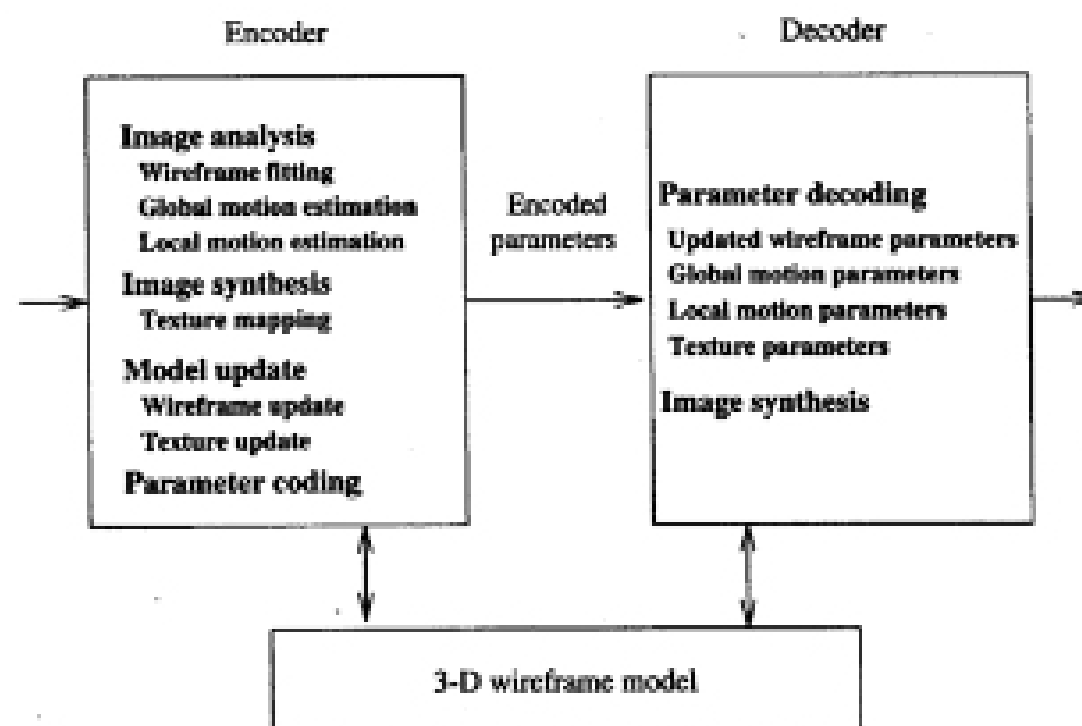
Encoder

Decoder

Image analysis
Wireframe fitting
Global motion estimation
Local motion estimation
Image synthesis
Texture mapping
Model update
Wireframe update
Texture update
Parameter coding

Encoded parameters

Parameter decoding
Updated wireframe parameters
Global motion parameters
Local motion parameters
Texture parameters
Image synthesis

3-D wireframe model